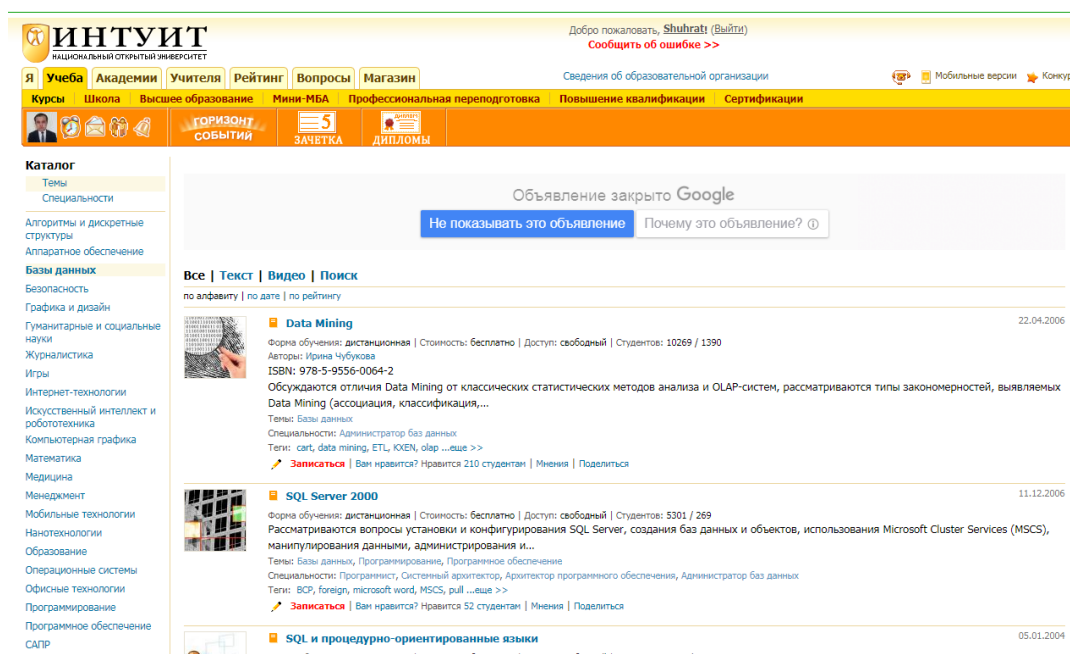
ИНТУИТ
НАЦИОНАЛЬНЫЙ ОТКРЫТЫЙ УНИВЕРСИТЕТ

Добро пожаловать, Shuhrat (Выйти)
Сообщить об ошибке >>

Я | Учеба | Академии | Учителя | Рейтинг | Вопросы | Магазин

Сведения об образовательной организации

Мобильные версии | Конкур

Курсы | Школа | Высшее образование | Мини-МБА | Профессиональная переподготовка | Повышение квалификации | Сертификации

ГОРИЗОНТ СОБЫТИЙ | ЗАЧЕТКА | ДИПЛОМЫ

Каталог
Темы
Специальности

Алгоритмы и дискретные структуры
Аппаратное обеспечение
Базы данных
Безопасность
Графика и дизайн
Гуманитарные и социальные науки
Журналистика
Игры
Интернет-технологии
Искусственный интеллект и робототехника
Компьютерная графика
Математика
Медицина
Менеджмент
Мобильные технологии
Нанотехнологии
Образование
Операционные системы
Офисные технологии
Программирование
Программное обеспечение
САПР

Объявление закрыто Google
Не показывать это объявление | Почему это объявление? ⓘ

Все | Текст | Видео | Поиск
по алфавиту | по дате | по рейтингу

Data Mining
22.04.2006
Форма обучения: дистанционная | Стоимость: бесплатно | Доступ: свободный | Студентов: 10269 / 1390
Авторы: Ирина Чубукова
ISBN: 978-5-9556-0064-2
Обсуждаются отличия Data Mining от классических статистических методов анализа и OLAP-систем, рассматриваются типы закономерностей, выявляемых Data Mining (ассоциация, классификация,...
Темы: Базы данных
Специальности: Администратор баз данных
Теги: cart, data mining, ETL, KXEN, olap ...еще >>
Записаться | Вам нравится? Нравится 210 студентам | Мнения | Поделиться

SQL Server 2000
11.12.2006
Форма обучения: дистанционная | Стоимость: бесплатно | Доступ: свободный | Студентов: 5301 / 269
Рассматриваются вопросы установки и конфигурирования SQL Server, создания баз данных и объектов, использования Microsoft Cluster Services (MSCS), манипулирования данными, администрирования и...
Темы: Базы данных, Программирование, Программное обеспечение
Специальности: Программист, Системный архитектор, Архитектор программного обеспечения, Администратор баз данных
Теги: BCP, foreign, microsoft word, MSCS, pull ...еще >>
Записаться | Вам нравится? Нравится 52 студентам | Мнения | Поделиться

SQL и процедурно-ориентированные языки
05.01.2004